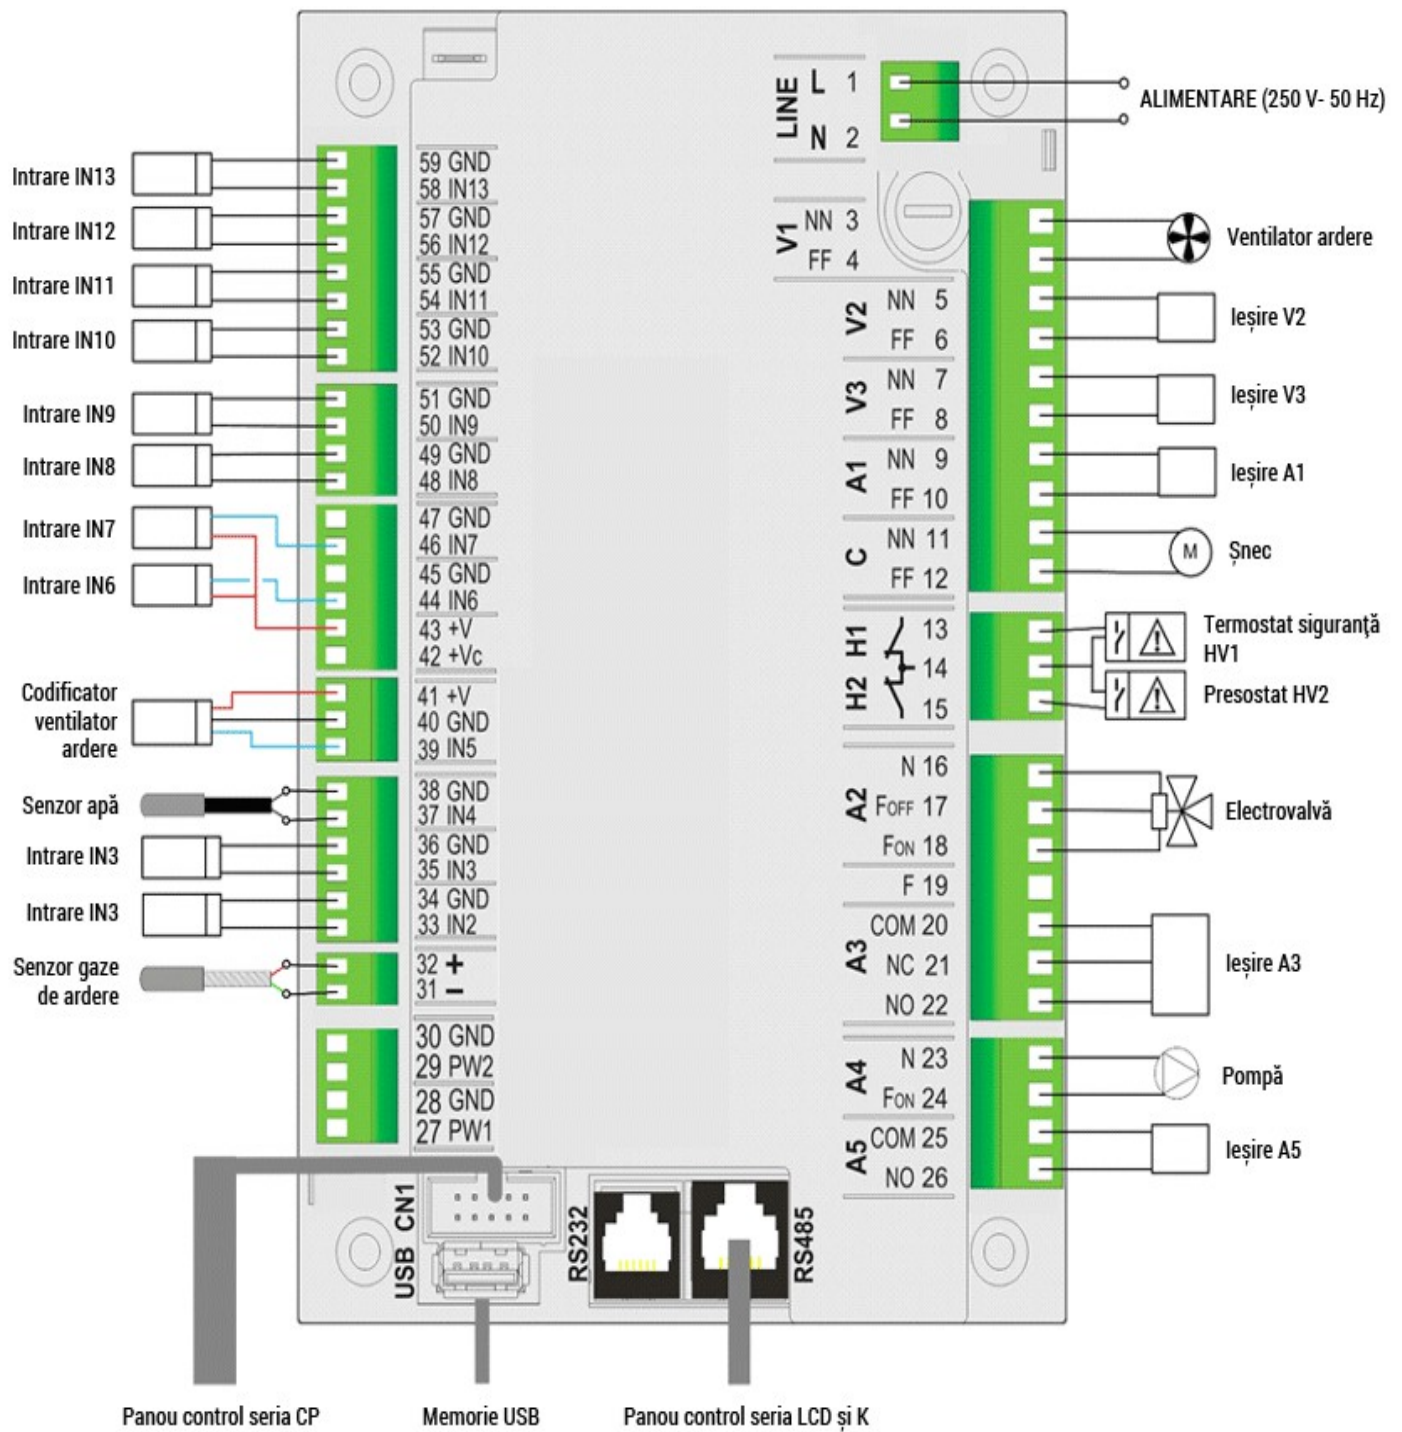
Intrare IN13
Intrare IN12
Intrare IN11
Intrare IN10
Intrare IN9
Intrare IN8
Intrare IN7
Intrare IN6
Codificator ventilator ardere
Senzor apă
Intrare IN3
Intrare IN3
Senzor gaze de ardere

59 GND
58 IN13
57 GND
56 IN12
55 GND
54 IN11
53 GND
52 IN10
51 GND
50 IN9
49 GND
48 IN8
47 GND
46 IN7
45 GND
44 IN6
43 +V
42 +Vc
41 +V
40 GND
39 IN5
38 GND
37 IN4
36 GND
35 IN3
34 GND
33 IN2
32 +
31 −
30 GND
29 PW2
28 GND
27 PW1

LINE L 1
N 2
V1 NN 3
FF 4
V2 NN 5
FF 6
V3 NN 7
FF 8
A1 NN 9
FF 10
C NN 11
FF 12
H1 13
14
H2 15
N 16
A2 FOFF 17
FON 18
F 19
COM 20
A3 NC 21
NO 22
N 23
A4 FON 24
COM 25
A5 NO 26

ALIMENTARE (250 V- 50 Hz)
Ventilator ardere
Ieșire V2
Ieșire V3
Ieșire A1
M
Șnec
Termostat siguranță HV1
Presostat HV2
Electrovalvă
Ieșire A3
Pompă
Ieșire A5

USB CN1
RS232
RS485

Panou control seria CP
Memorie USB
Panou control seria LCD și K